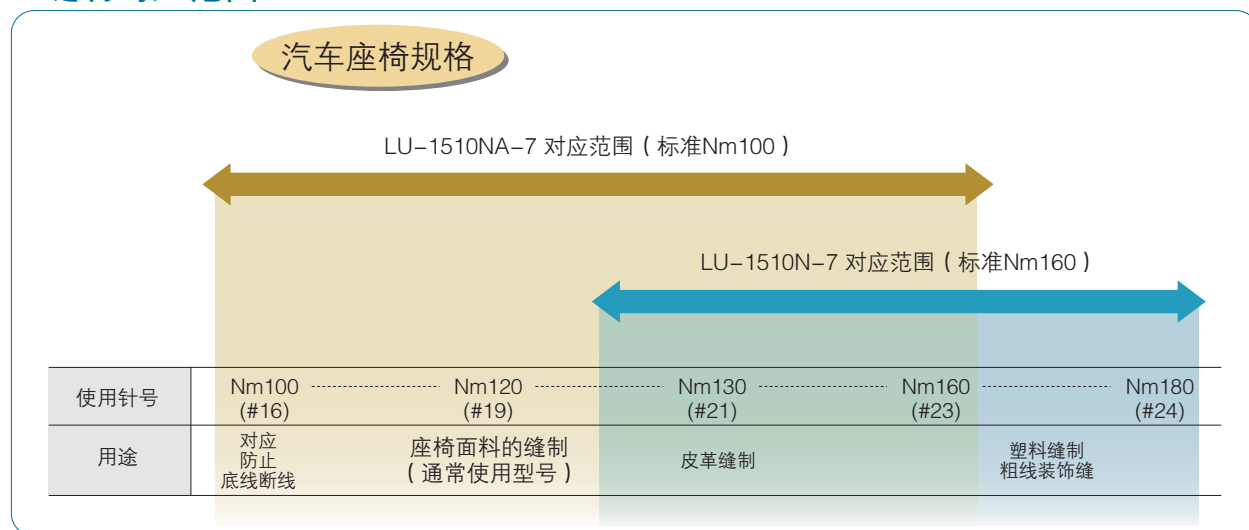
汽车座椅规格

LU−1510NA−7 对应范围（标准Nm100）

LU−1510N−7 对应范围（标准Nm160）

| 使用针号 | Nm100 (#16) | Nm120 (#19) | Nm130 (#21) | Nm160 (#23) | Nm180 (#24) |
|---|---|---|---|---|---|
| 用途 | 对应防止底线断线 | 座椅面料的缝制（通常使用型号） | 皮革缝制 | | 塑料缝制 粗线装饰缝 |